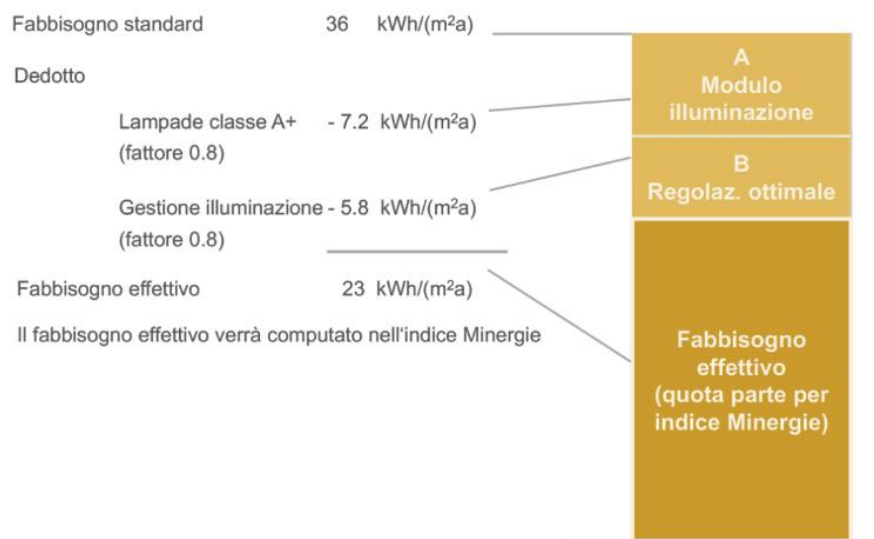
Fabbisogno standard 36 kWh/(m$^2$a)

Dedotto

Lampade classe A+ - 7.2 kWh/(m$^2$a)
(fattore 0.8)

Gestione illuminazione - 5.8 kWh/(m$^2$a)
(fattore 0.8)

Fabbisogno effettivo 23 kWh/(m$^2$a)

Il fabbisogno effettivo verrà computato nell'indice Minergie

A
Modulo
illuminazione

B
Regolaz. ottimale

Fabbisogno
effettivo
(quota parte per
indice Minergie)